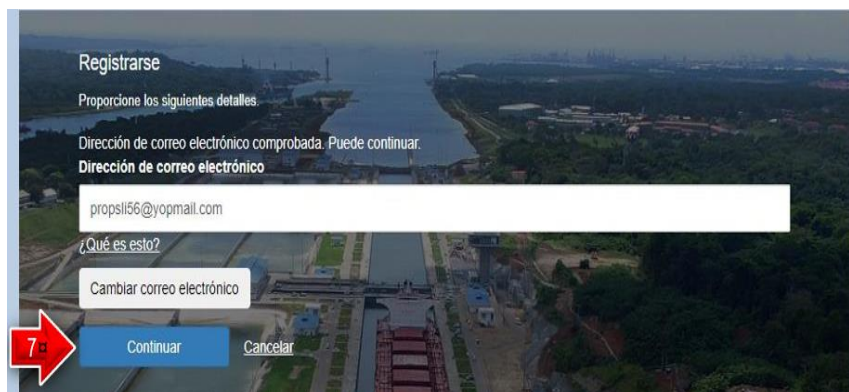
Registrarse

Proporcione los siguientes detalles.

Dirección de correo electrónico comprobada. Puede continuar.

Dirección de correo electrónico

propsli56@yopmail.com

¿Qué es esto?

Cambiar correo electrónico

7

Continuar

Cancelar